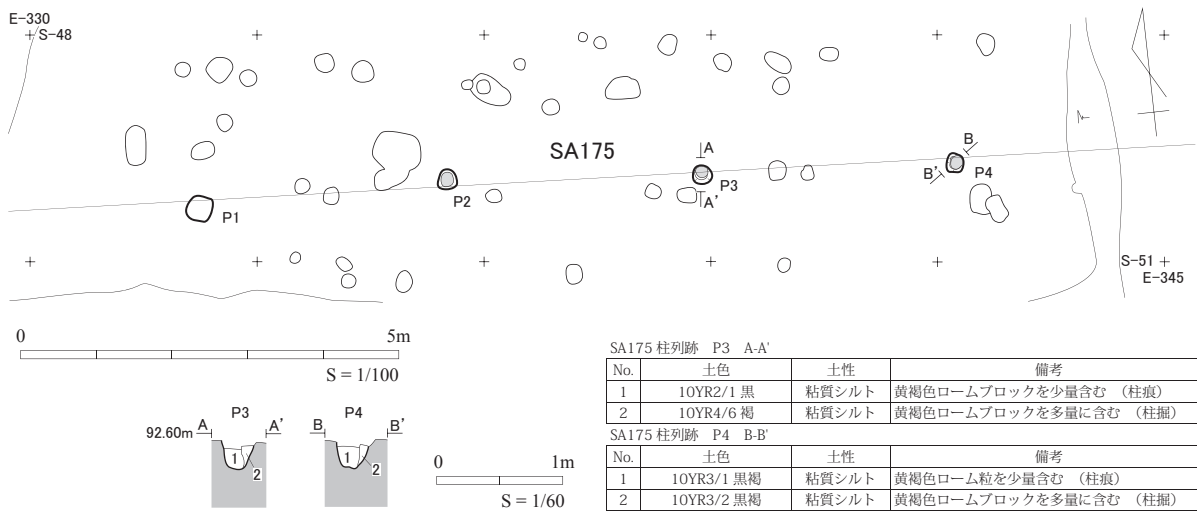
E-330
S-48

SA175

A
A'
B
B'
P1
P2
P3
P4

S-51
E-345

0
5m
S = 1/100

92.60m A
A'
P3
1
2
B
B'
P4
1
2

0
1m
S = 1/60

SA175 柱列跡 P3 A-A'

| No. | 土色 | 土性 | 備考 |
|---|---|---|---|
| 1 | 10YR2/1 黒 | 粘質シルト | 黄褐色ロームブロックを少量含む （柱痕） |
| 2 | 10YR4/6 褐 | 粘質シルト | 黄褐色ロームブロックを多量に含む （柱掘） |

SA175 柱列跡 P4 B-B'

| No. | 土色 | 土性 | 備考 |
|---|---|---|---|
| 1 | 10YR3/1 黒褐 | 粘質シルト | 黄褐色ローム粒を少量含む （柱痕） |
| 2 | 10YR3/2 黒褐 | 粘質シルト | 黄褐色ロームブロックを多量に含む （柱掘） |